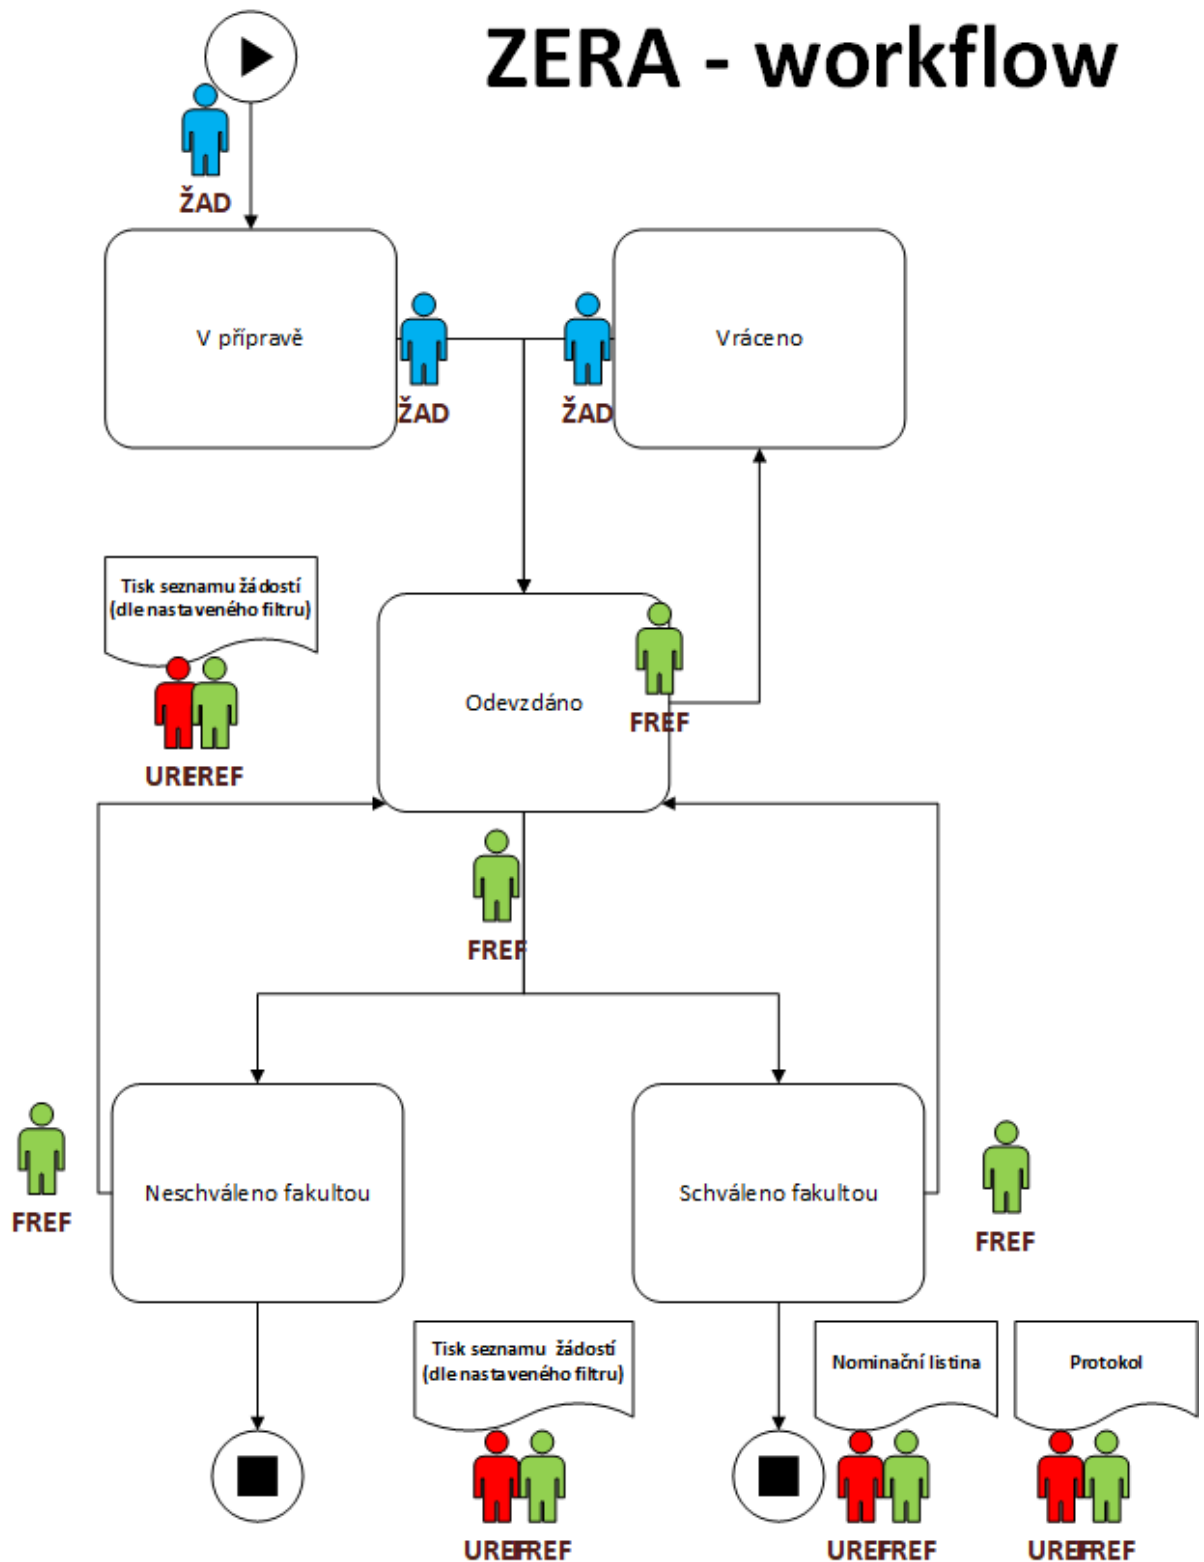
ZERA - workflow

ŽAD

V přípravě

ŽAD

ŽAD

Vráceno

Tisk seznamu žádostí (dle nastaveného filtru)

UREREF

Odevzdáno

FREF

FREF

FREF

Neschváleno fakultou

Schváleno fakultou

FREF

Tisk seznamu žádostí (dle nastaveného filtru)

UREFREF

Nominační listina

UREFREF

Protokol

UREFREF